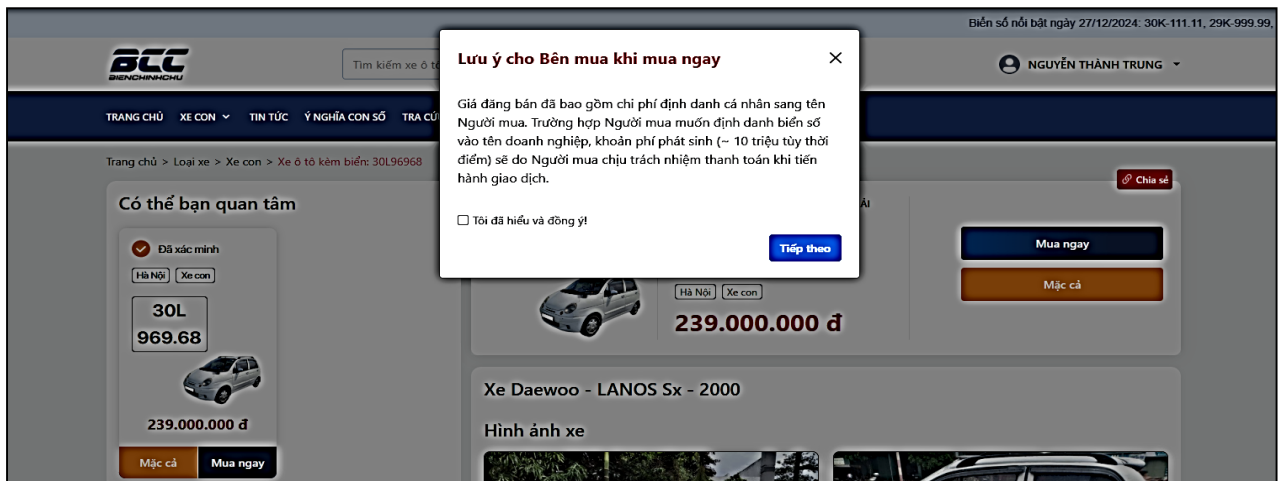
Biển số nổi bật ngày 27/12/2024: 30K-111.11, 29K-999.99,

BCC
BIENCHINHCHU

Tìm kiếm xe ô tô

NGUYỄN THÀNH TRUNG

TRANG CHỦ XE CON TIN TỨC Ý NGHĨA CON SỐ TRA CỨ

Trang chủ > Loại xe > Xe con > Xe ô tô kèm biển: 30L96968

Có thể bạn quan tâm

Đã xác minh

Hà Nội Xe con

30L
969.68

239.000.000 đ

Mặc cả Mua ngay

Lưu ý cho Bên mua khi mua ngay

Giá đăng bán đã bao gồm chi phí định danh cá nhân sang tên Người mua. Trường hợp Người mua muốn định danh biển số vào tên doanh nghiệp, khoản phí phát sinh (~ 10 triệu tùy thời điểm) sẽ do Người mua chịu trách nhiệm thanh toán khi tiến hành giao dịch.

Tôi đã hiểu và đồng ý!

Tiếp theo

Chia sẻ

Mua ngay

Mặc cả

Hà Nội Xe con

239.000.000 đ

Xe Daewoo - LANOS Sx - 2000

Hình ảnh xe